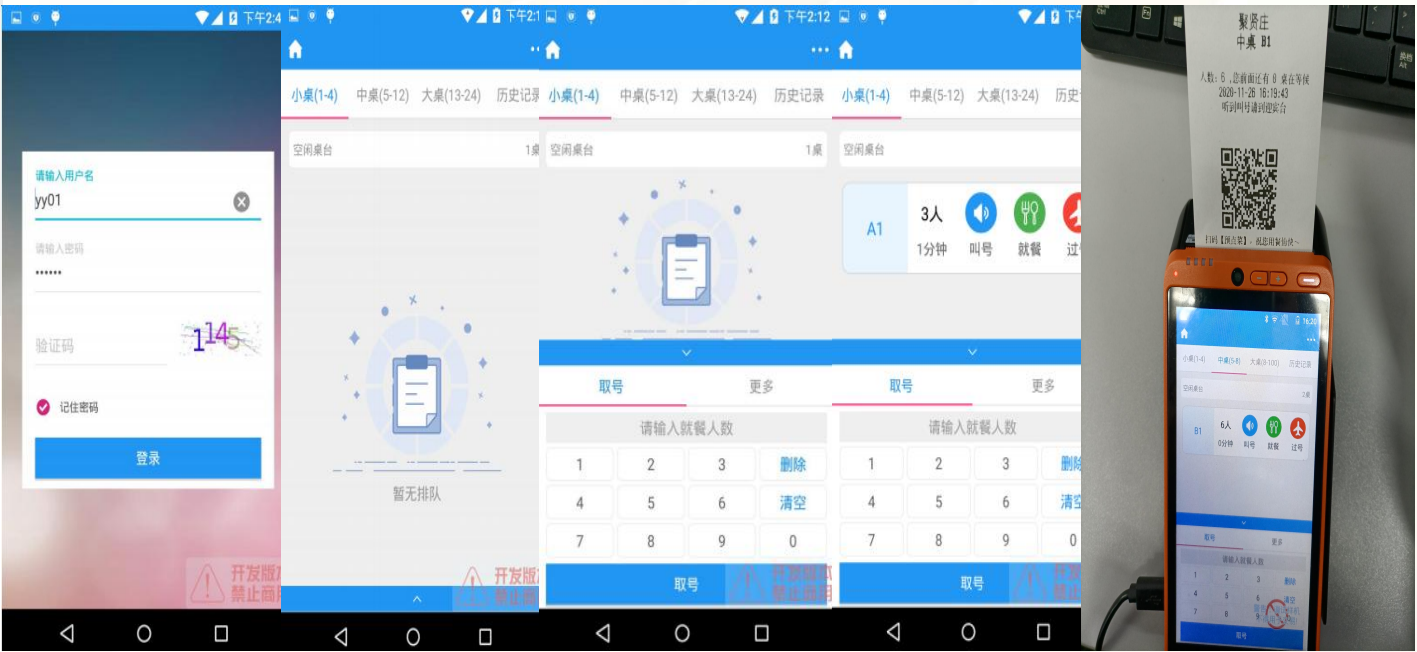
下午2:4

请输入用户名
yy01
请输入密码
••••••
验证码
1145
记住密码
登录
开发版
禁止商用

下午2:1

小桌(1-4) 中桌(5-12) 大桌(13-24) 历史记录
空闲桌台 1桌
暂无排队
开发版
禁止商用

下午2:12

小桌(1-4) 中桌(5-12) 大桌(13-24) 历史记录
空闲桌台 1桌
取号 更多
请输入就餐人数
| 1 | 2 | 3 | 删除 |
|---|---|---|---|
| 4 | 5 | 6 | 清空 |
| 7 | 8 | 9 | 0 |
取号
开发版本
禁止商用

小桌(1-4) 中桌(5-12) 大桌(13-24) 历史
空闲桌台
A1 3人 1分钟 叫号 就餐 过
取号 更多
请输入就餐人数
| 1 | 2 | 3 | 删除 |
|---|---|---|---|
| 4 | 5 | 6 | 清空 |
| 7 | 8 | 9 | 0 |
取号
开发版
禁止商用

聚贤庄
中桌 B1
人数：6，您前面还有 0 桌在等候
2020-11-26 16:19:43
听到叫号请到迎宾台
扫码【排点单】，点您用餐的快…

小桌(1-4) 中桌(5-8) 大桌(9-100) 历史记录
空闲桌台 2桌
B1 6人 0分钟 叫号 就餐 过号
取号 更多
请输入就餐人数
1 2 3 删除
4 5 6 清空
7 8
取号